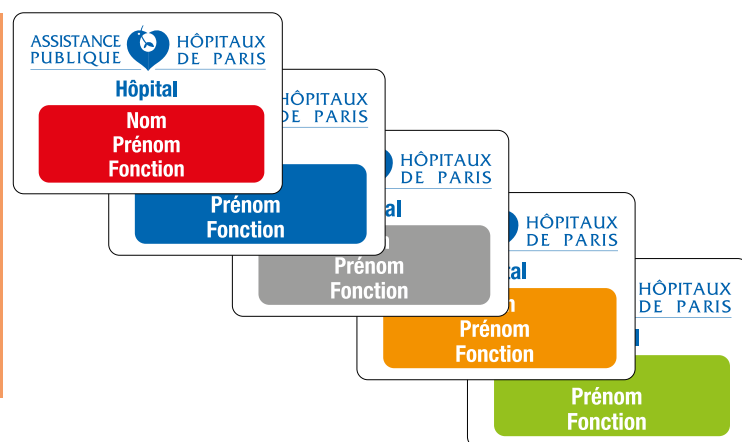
ASSISTANCE PUBLIQUE HÔPITAUX DE PARIS
Hôpital
Nom
Prénom
Fonction

HÔPITAUX DE PARIS
Prénom
Fonction

HÔPITAUX DE PARIS
al
Prénom
Fonction

HÔPITAUX DE PARIS
ital
n
Prénom
Fonction

HÔPITAUX DE PARIS
Prénom
Fonction